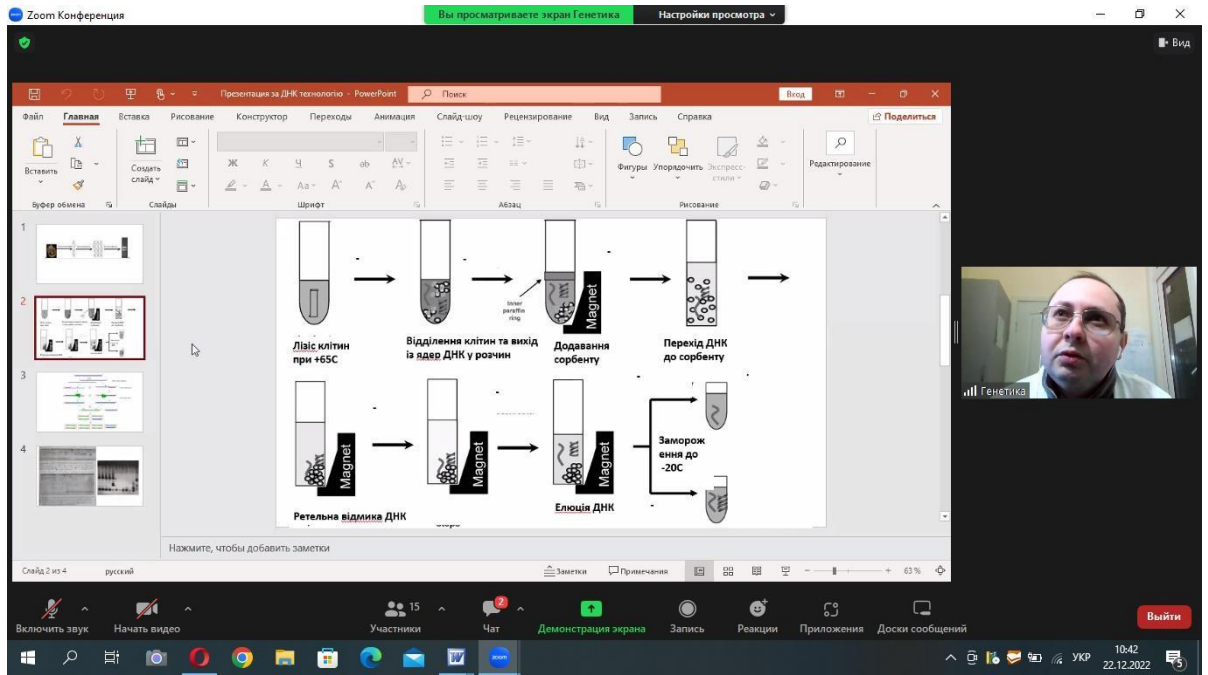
Zoom Конференция

Вы просматриваете экран Генетика

Настройки просмотра

Вид

Презентация за ДНК технологію - PowerPoint

Поиск

Вход

Файл Главная Вставка Рисование Конструктор Переходы Анимация Слайд-шоу Рецензирование Вид Запись Справка

Поделиться

Вставить

Создать слайд

Буфер обмена

Слайды

Шрифт

Абзац

Фигуры Упорядочить Экспресс-стили

Рисование

Редактирование

1

2

3

4

Ліаіс клітин при +65С

Відділення клітин та вихід із ядер ДНК у розчин

Magnet

Додавання сорбенту

Перехід ДНК до сорбенту

Magnet

Magnet

Magnet

Ретельна відмика ДНК

Елюція ДНК

Замороження до -20С

Нажмите, чтобы добавить заметки

Слайд 2 из 4

русский

Заметки

Примечания

63 %

Генетика

Включить звук

Начать видео

15

Участники

2

Чат

Демонстрация экрана

Запись

Реакции

Приложения

Доски сообщений

Выйти

УКР

10:42

22.12.2022